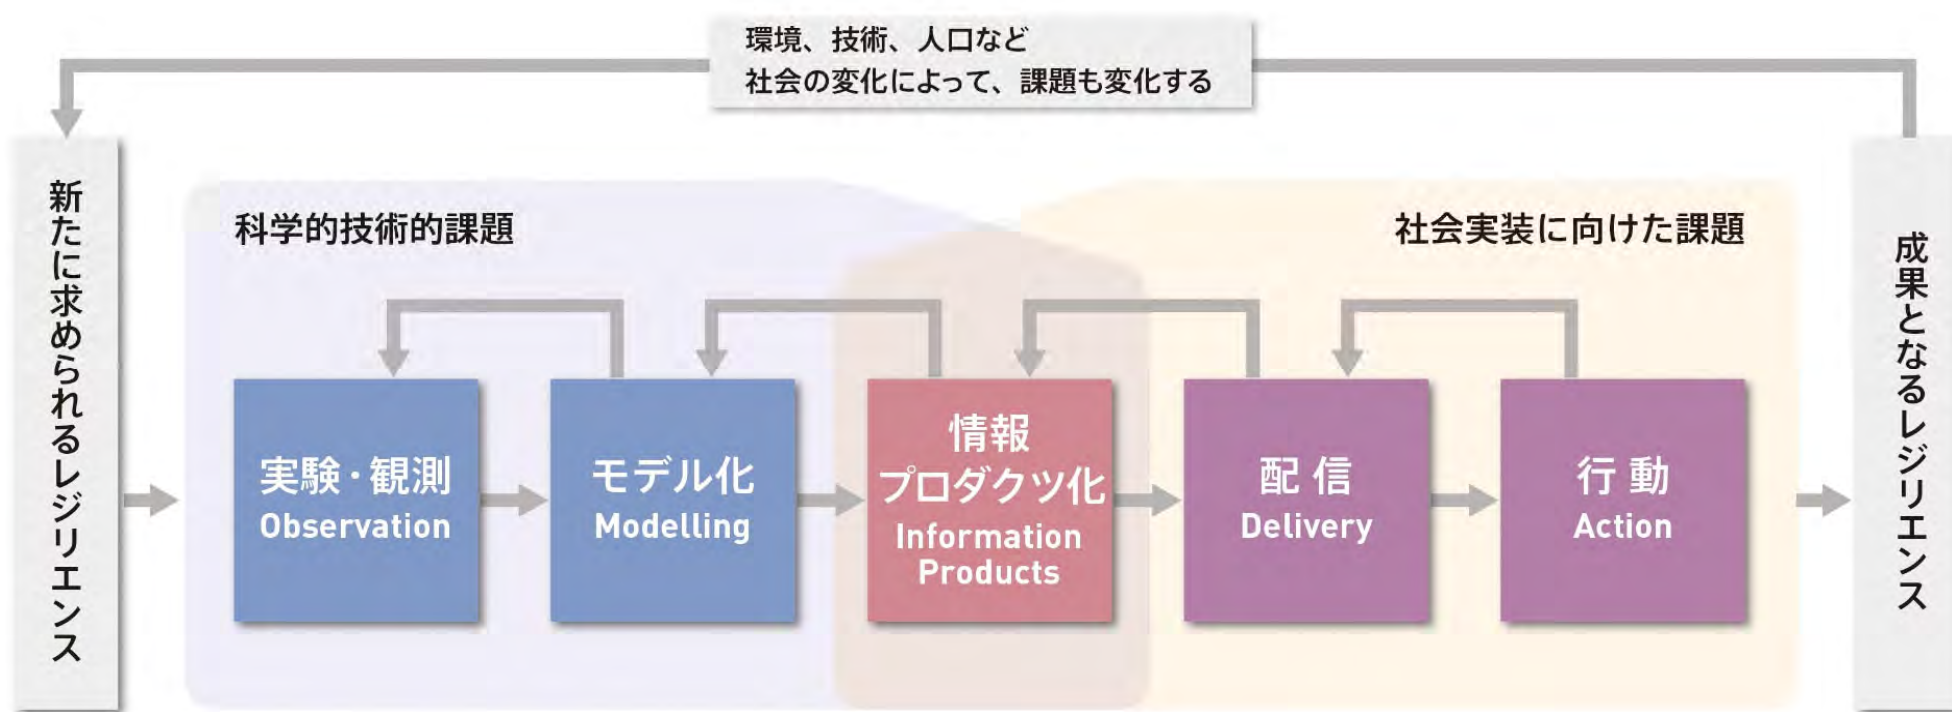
環境、技術、人口など
社会の変化によって、課題も変化する

新たに求められるレジリエンス

科学的技術的課題

社会実装に向けた課題

実験・観測
Observation

モデル化
Modelling

情報
プロダクツ化
Information
Products

配 信
Delivery

行 動
Action

成果となるレジリエンス